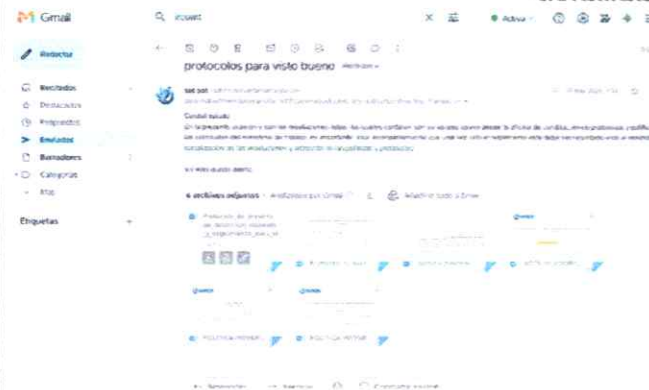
Gmail

Redactar

Recibidos
Destacados
Pospuestos
Enviados
Borradores
Categorías
Más

Etiquetas

Activo

protocolos para visto bueno Recibidos

Cordial saludo

Un mensaje: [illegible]

6 archivos adjuntos · Analizados por Gmail

Añadir todo a Drive

POLITICA INTERNA
POLITICA INTERNA

Responder
Reenviar